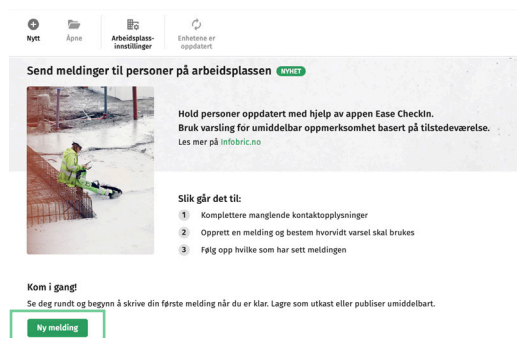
Nytt Åpne Arbeidsplass-innstillinger Enhetene er oppdatert

Send meldinger til personer på arbeidsplassen NYHET

Hold personer oppdatert med hjelp av appen Ease CheckIn.
Bruk varsling for umiddelbar oppmerksomhet basert på tilstedeværelse.
Les mer på Infobric.no

Slik går det til:
1 Komplettere manglende kontaktopplysninger
2 Opprett en melding og bestem hvorvidt varsel skal brukes
3 Følg opp hvilke som har sett meldingen

Kom i gang!
Se deg rundt og begynn å skrive din første melding når du er klar. Lagre som utkast eller publiser umiddelbart.

Ny melding